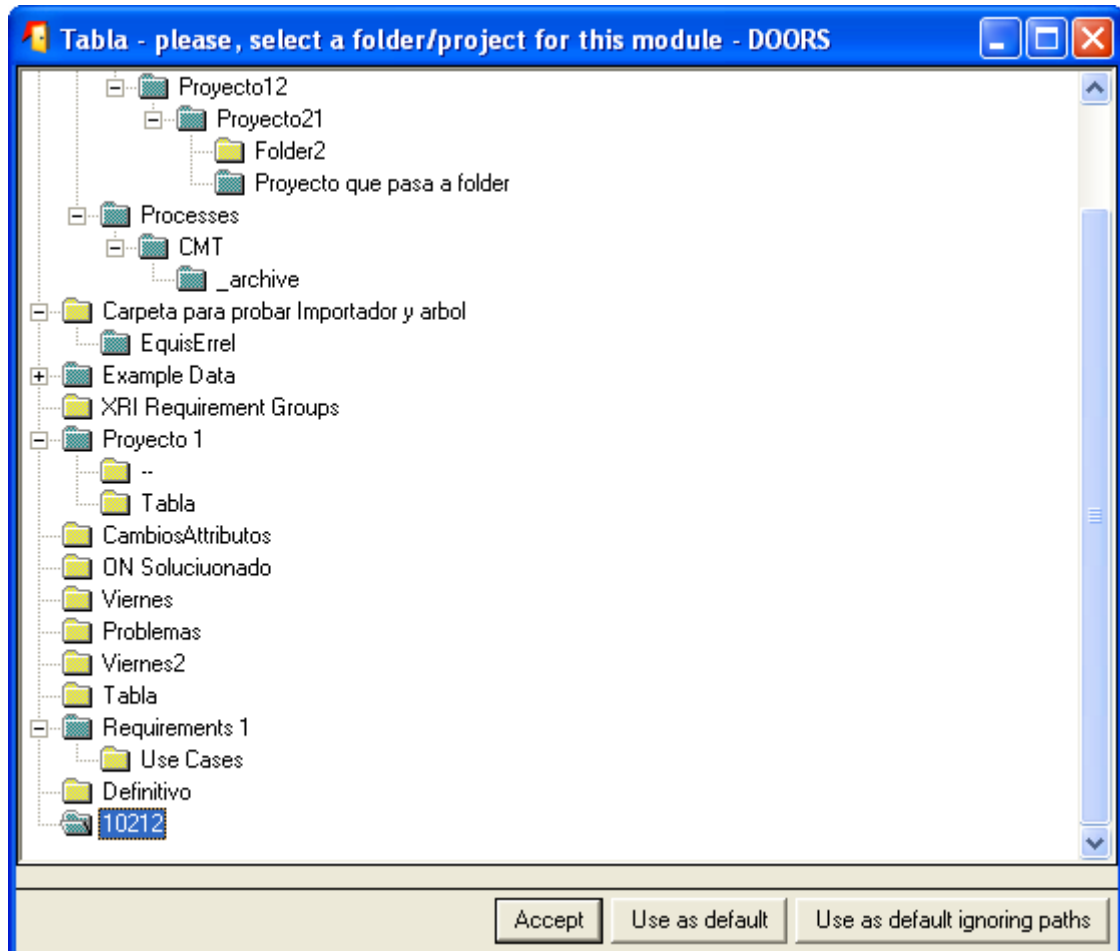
Tabla - please, select a folder/project for this module - DOORS

Proyecto12
Proyecto21
Folder2
Proyecto que pasa a folder
Processes
CMT
_archive
Carpeta para probar Importador y arbol
EquisErrel
Example Data
XRI Requirement Groups
Proyecto 1
--
Tabla
CambiosAttributos
ON Soluciuonado
Viernes
Problemas
Viernes2
Tabla
Requirements 1
Use Cases
Definitivo
10212

Accept
Use as default
Use as default ignoring paths